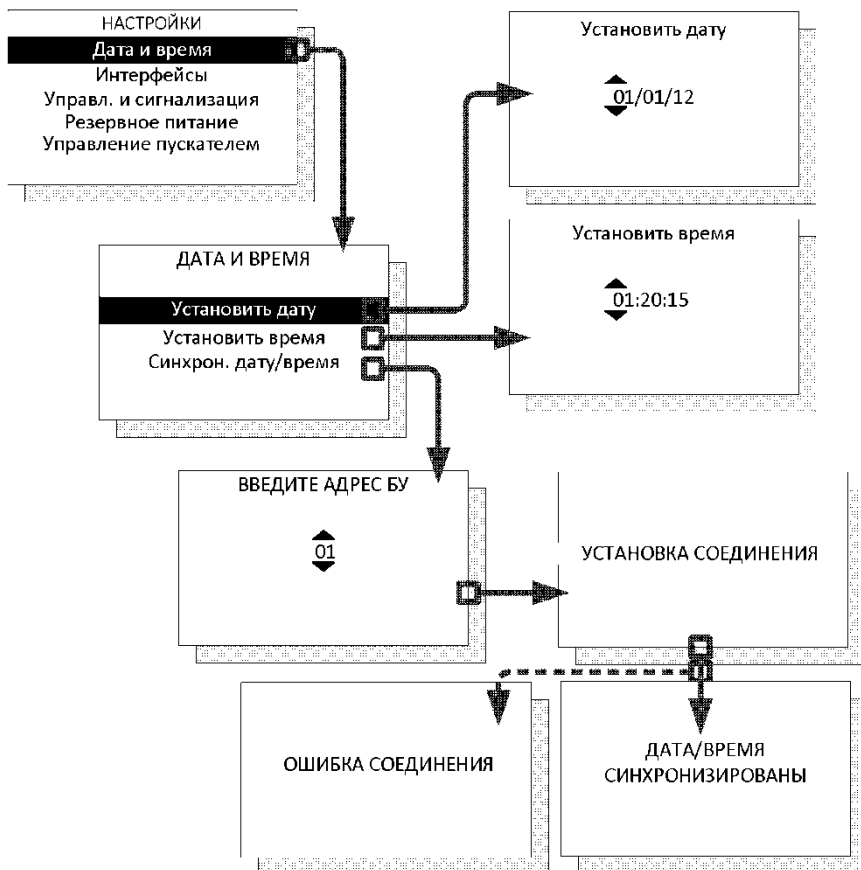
НАСТРОЙКИ
Дата и время
Интерфейсы
Управл. и сигнализация
Резервное питание
Управление пускателем

Установить дату
01/01/12

Установить время
01:20:15

ДАТА И ВРЕМЯ
Установить дату
Установить время
Синхрон. дату/время

ВВЕДИТЕ АДРЕС БУ
01

УСТАНОВКА СОЕДИНЕНИЯ

ОШИБКА СОЕДИНЕНИЯ

ДАТА/ВРЕМЯ СИНХРОНИЗИРОВАНЫ